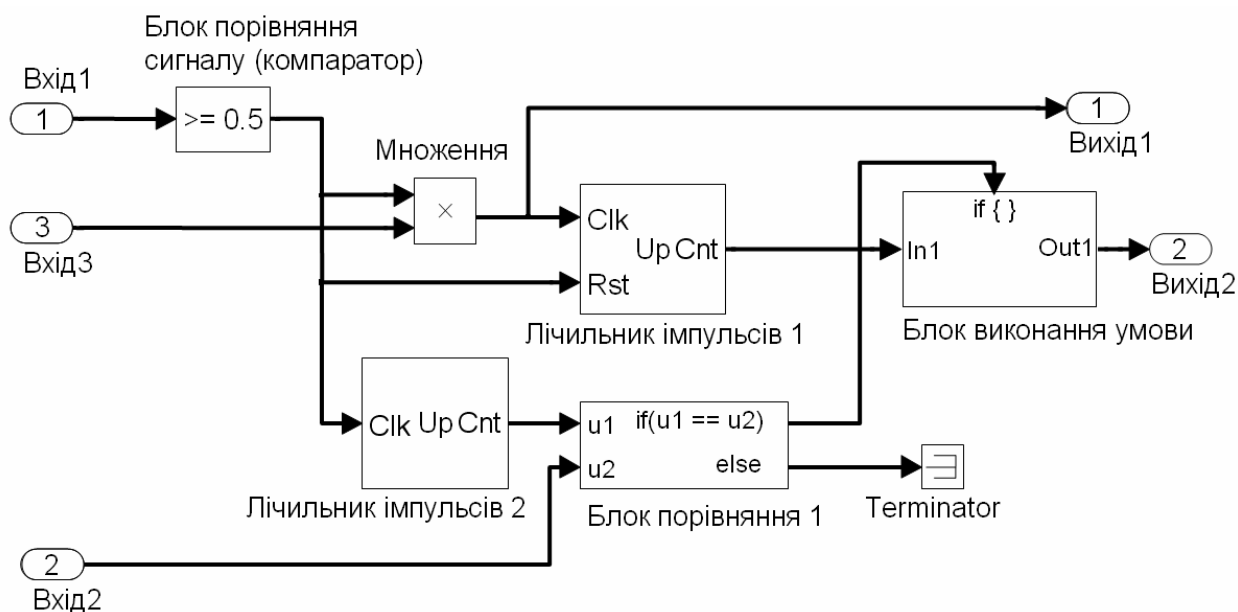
Блок порівняння сигналу (компаратор)

Вхід1

1

>= 0.5

1

Вихід1

Множення

×

3

Вхід3

Clk

Up Cnt

Rst

Лічильник імпульсів 1

if { }

In1

Out1

2

Вихід2

Блок виконання умови

Clk Up Cnt

Лічильник імпульсів 2

u1

if(u1 == u2)

u2

else

Блок порівняння 1

Terminator

2

Вхід2